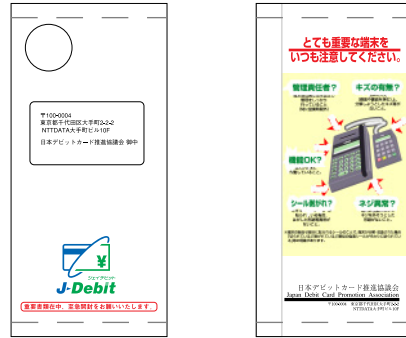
〒100-0004
東京都千代田区大手町2-2-2
NTTDATA大手町ビル10F
日本デビットカード推進協議会 御中

¥
ジェイデビット
J-Debit

重要書類在中、至急開封をお願いいたします

とても重要な端末を
いつも注意してください。

管理責任者？

キズの有無？

機能OK？

シール剥がれ？

ネジ異常？

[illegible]

日本デビットカード推進協議会
Japan Debit Card Promotion Association
〒100-0004 東京都千代田区大手町2-2-2
NTTDATA大手町ビル10F